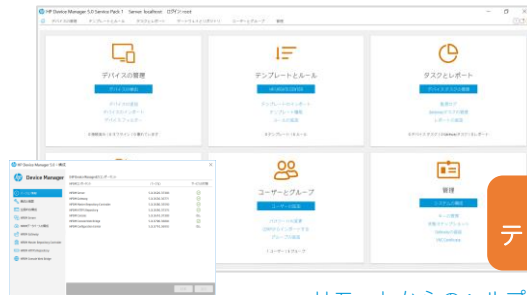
HP Device Manager 5.0 Service Pack 1 Server: localhost ログイン: root

デバイスの管理
デバイスの検索

テンプレートとルール
HP ARGOS CONFIG

タスクとレポート
デバイスタスクの構成

ユーザーとグループ
ユーザーの追加

管理
システムの構成

HP Device Manager 5.0 - 構成

Device Manager

テ

サポートからのヘルプ